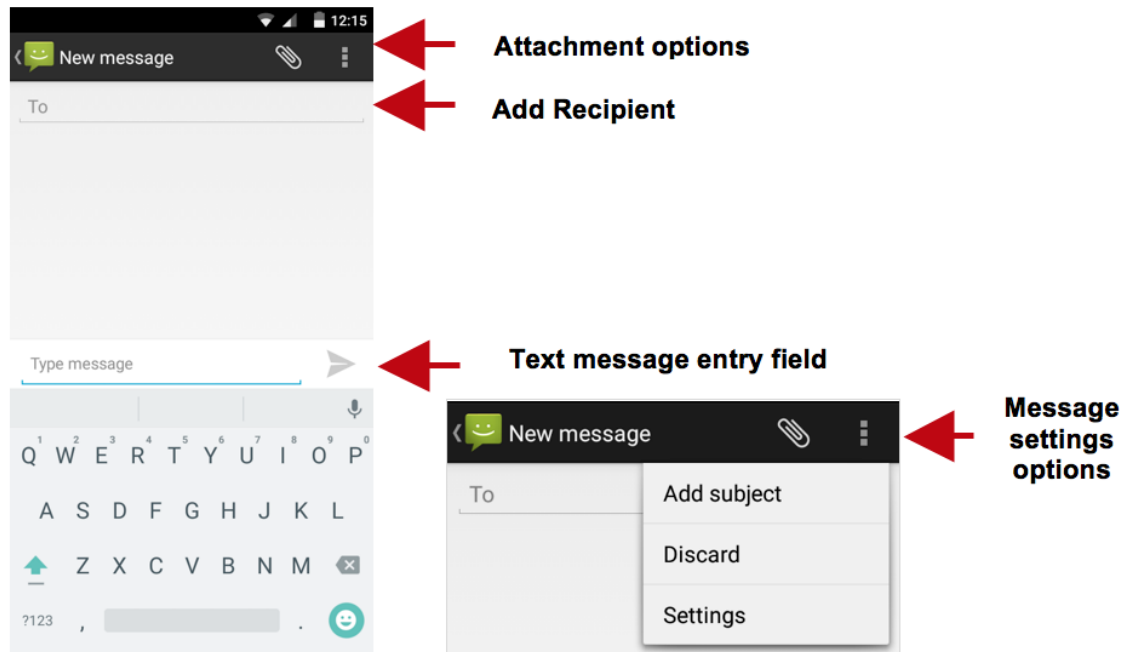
12:15

New message

Attachment options

To

Add Recipient

Type message

Text message entry field

1 2 3 4 5 6 7 8 9 0
Q W E R T Y U I O P
A S D F G H J K L
Z X C V B N M
?123 , .

New message

Message settings options

To

Add subject

Discard

Settings